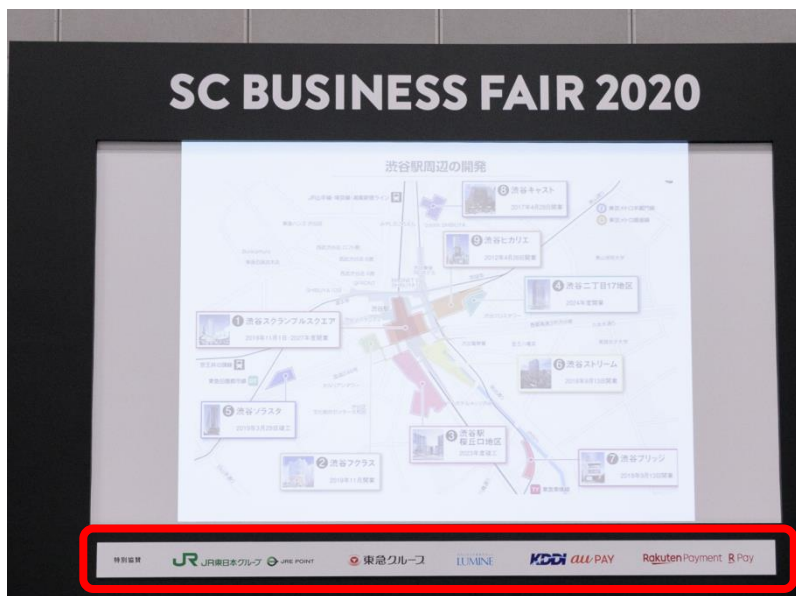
SC BUSINESS FAIR 2020

渋谷駅周辺の開発

8 渋谷キャスト
2017年4月28日開業

9 渋谷ヒカリエ
2012年4月26日開業

4 渋谷二丁目17地区
2024年度開業

1 渋谷スクランブルスクエア
2019年11月1日 2027年度開業

6 渋谷ストリーム
2018年9月13日開業

5 渋谷ソラスタ
2019年3月29日竣工

3 渋谷駅桜丘口地区
2023年度竣工

2 渋谷フクラス
2019年11月開業

7 渋谷ブリッジ
2018年9月13日開業

特別協賛 JR東日本グループ JRE POINT 東急グループ LUMINE KDDI au PAY Rakuten Payment R Pay